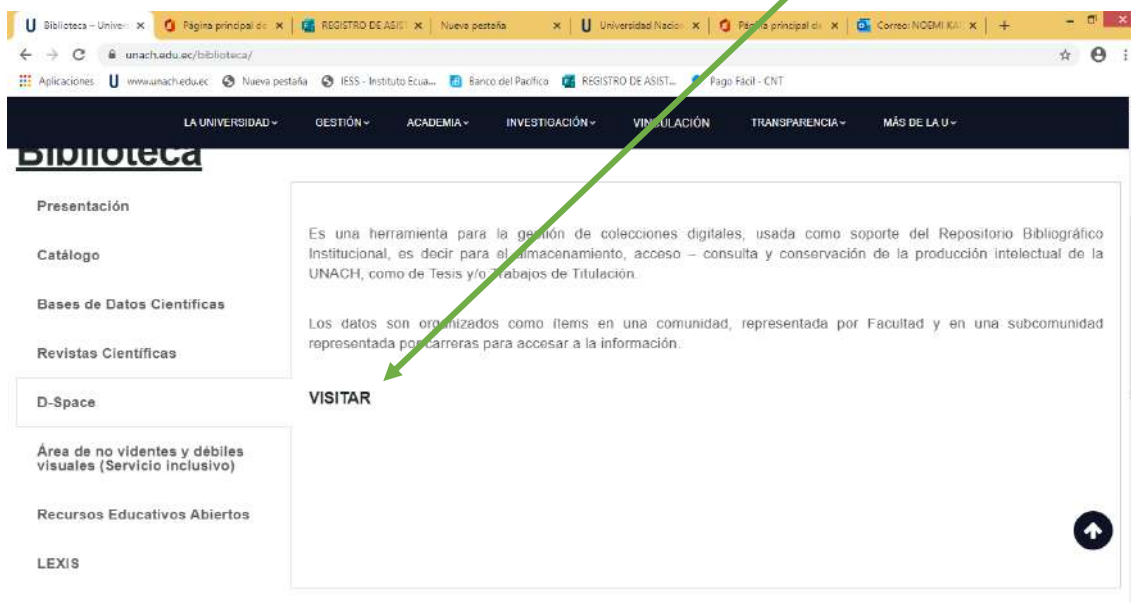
Biblioteca – Univer ×  Página principal de ×  REGISTRO DE ASIST ×  Nueva pestaña ×  Universidad Nacion ×  Página principal de ×  Correo: NOEMI KAI ×  +

unach.edu.ec/biblioteca/

Aplicaciones  www.unach.edu.ec  Nueva pestaña  IESS - Instituto Ecua...  Banco del Pacifico  REGISTRO DE ASIST...  Pago Fácil - CNT

LA UNIVERSIDAD  GESTIÓN  ACADEMIA  INVESTIGACIÓN  VINCULACIÓN  TRANSPARENCIA  MÁS DE LA U

Biblioteca

Presentación

Catálogo

Bases de Datos Científicas

Revistas Científicas

D-Space

Área de no videntes y débiles visuales (Servicio inclusivo)

Recursos Educativos Abiertos

LEXIS

Es una herramienta para la gestión de colecciones digitales, usada como soporte del Repositorio Bibliográfico Institucional, es decir para el almacenamiento, acceso – consulta y conservación de la producción intelectual de la UNACH, como de Tesis y/o Trabajos de Titulación.

Los datos son organizados como ítems en una comunidad, representada por Facultad y en una subcomunidad representada por carreras para accesar a la información.

VISITAR